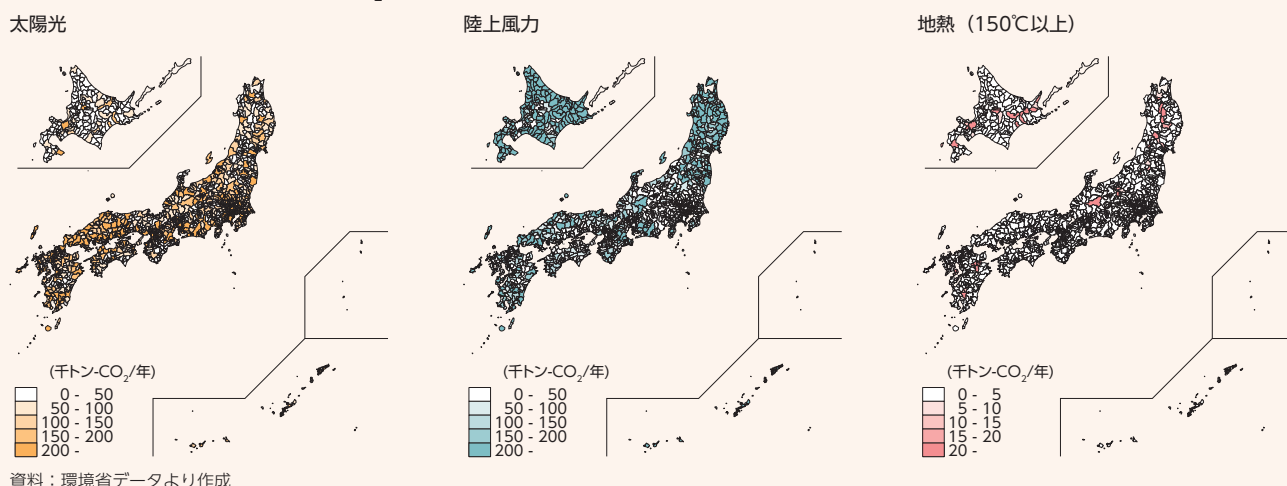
太陽光

(千トン-$CO_2$/年)
0 - 50
50 - 100
100 - 150
150 - 200
200 -

陸上風力

(千トン-$CO_2$/年)
0 - 50
50 - 100
100 - 150
150 - 200
200 -

地熱（150℃以上）

(千トン-$CO_2$/年)
0 - 5
5 - 10
10 - 15
15 - 20
20 -

資料：環境省データより作成